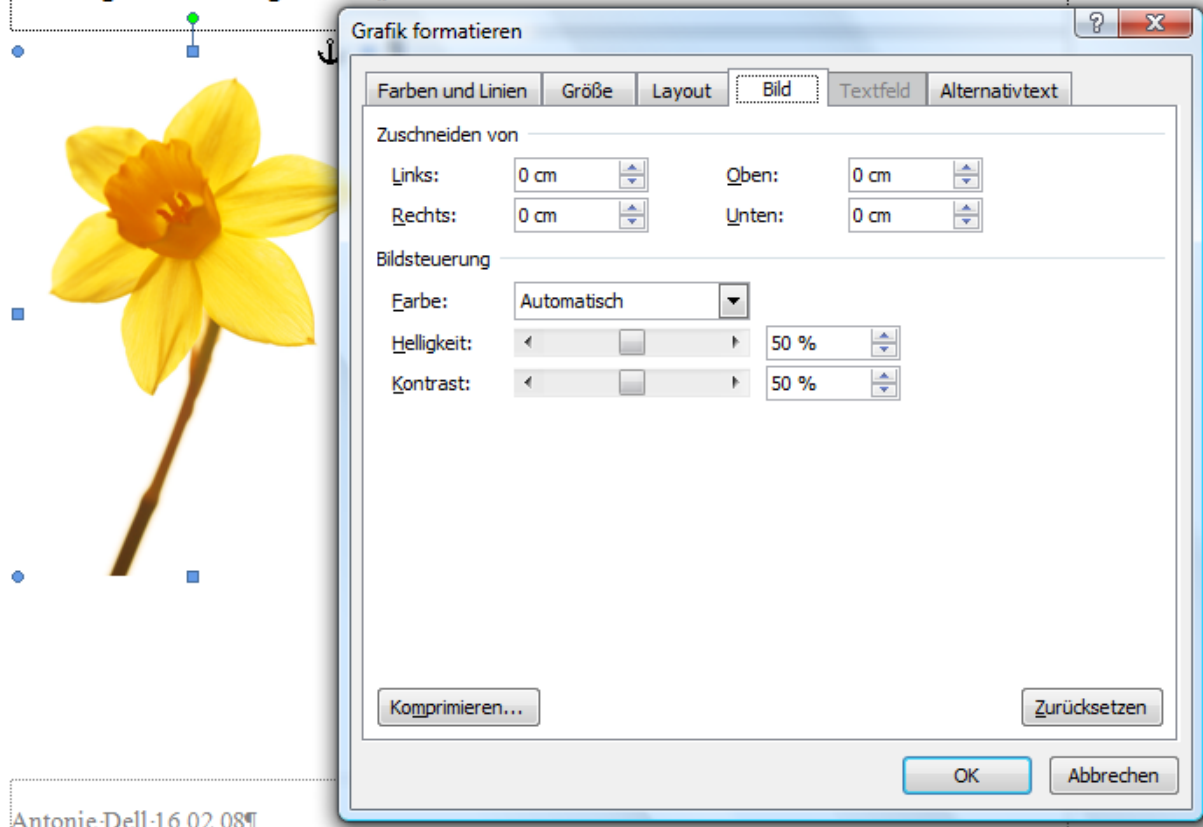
Grafik formatieren

?

X

Farben und Linien | Größe | Layout | Bild | Textfeld | Alternativtext

Zuschneiden von

Links: 0 cm

Oben: 0 cm

Rechts: 0 cm

Unten: 0 cm

Bildsteuerung

Farbe: Automatisch

Helligkeit: 50 %

Kontrast: 50 %

Komprimieren...

Zurücksetzen

OK

Abbrechen

Antonie·Dell·16.02.08¶